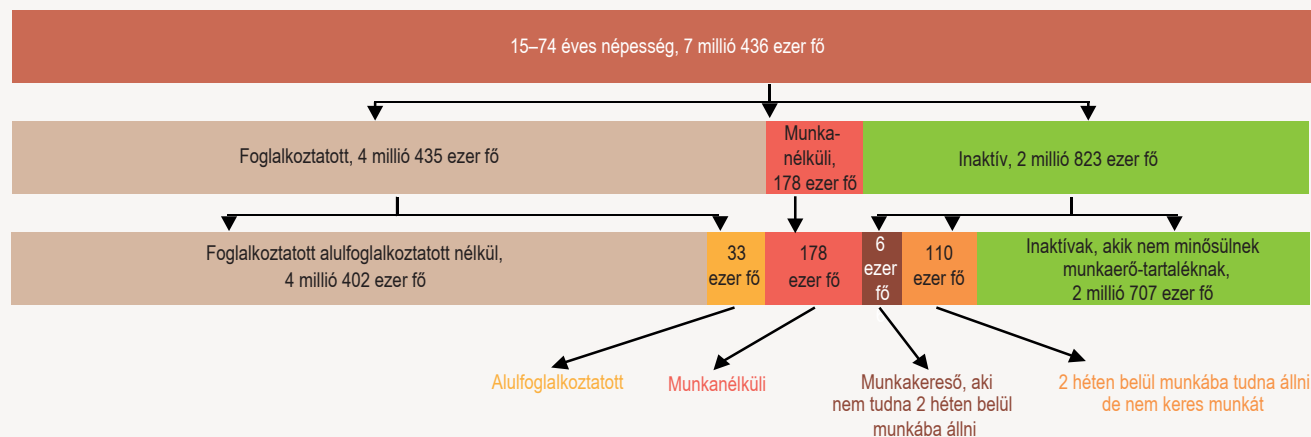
15–74 éves népesség, 7 millió 436 ezer fő

Foglalkoztatott, 4 millió 435 ezer fő

Munkanélküli, 178 ezer fő

Inaktív, 2 millió 823 ezer fő

Foglalkoztatott alulfoglalkoztatott nélkül, 4 millió 402 ezer fő

33 ezer fő

178 ezer fő

6 ezer fő

110 ezer fő

Inaktívak, akik nem minősülnek munkaerő-tartaléknak, 2 millió 707 ezer fő

Alulfoglalkoztatott

Munkanélküli

Munkakereső, aki nem tudna 2 héten belül munkába állni

2 héten belül munkába tudna állni de nem keres munkát